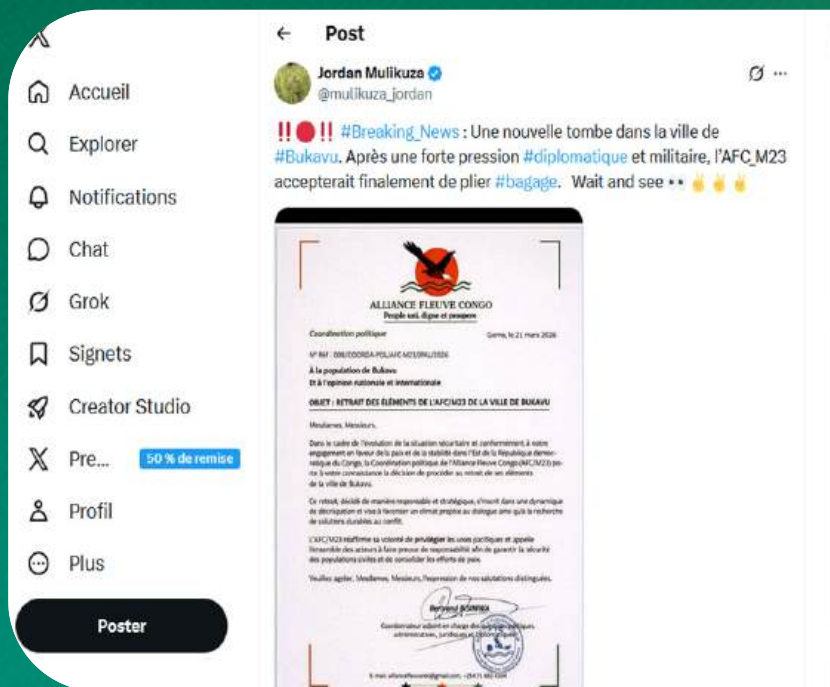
Accueil

Explorer

Notifications

Chat

Grok

Signets

Creator Studio

Pre...

50 % de remise

Profil

Plus

Poster

Post

Jordan Mulikuza
@mulikuza_jordan

‼️🔴‼️ #Breaking_News : Une nouvelle tombe dans la ville de #Bukavu. Après une forte pression #diplomatique et militaire, l'AFC_M23 accepterait finalement de plier #bagage. Wait and see 👀 ✌️✌️✌️

ALLIANCE FLEUVE CONGO
People uni, digne et prospère

Coordination politique

Goma, le 21 mars 2026

N° Réf : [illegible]

À la population de Bukavu
Et à l'opinion nationale et internationale

OBJET : RETRAIT DES ÉLÉMENTS DE L'AFC/M23 DE LA VILLE DE BUKAVU

Mesdames, Messieurs,

Dans le cadre de l'évolution de la situation sécuritaire et conformément à notre engagement en faveur de la paix et de la stabilité dans l'Est de la République démocratique du Congo, la Coordination politique de l'Alliance Fleuve Congo (AFC/M23) porte à votre connaissance la décision de procéder au retrait de ses éléments de la ville de Bukavu.

Ce retrait, décidé de manière responsable et stratégique, s'inscrit dans une dynamique de décrispation et vise à favoriser un climat propice au dialogue ainsi qu'à la recherche de solutions durables au conflit.

L'AFC/M23 réaffirme sa volonté de privilégier les voies pacifiques et appelle l'ensemble des acteurs à faire preuve de responsabilité afin de garantir la sécurité des populations civiles et de consolider les efforts de paix.

Veuillez agréer, Mesdames, Messieurs, l'expression de nos salutations distinguées.

Bertrand BISIMWA
Coordonnateur adjoint en charge des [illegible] politiques, administratives, juridiques et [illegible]

E-mail: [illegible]